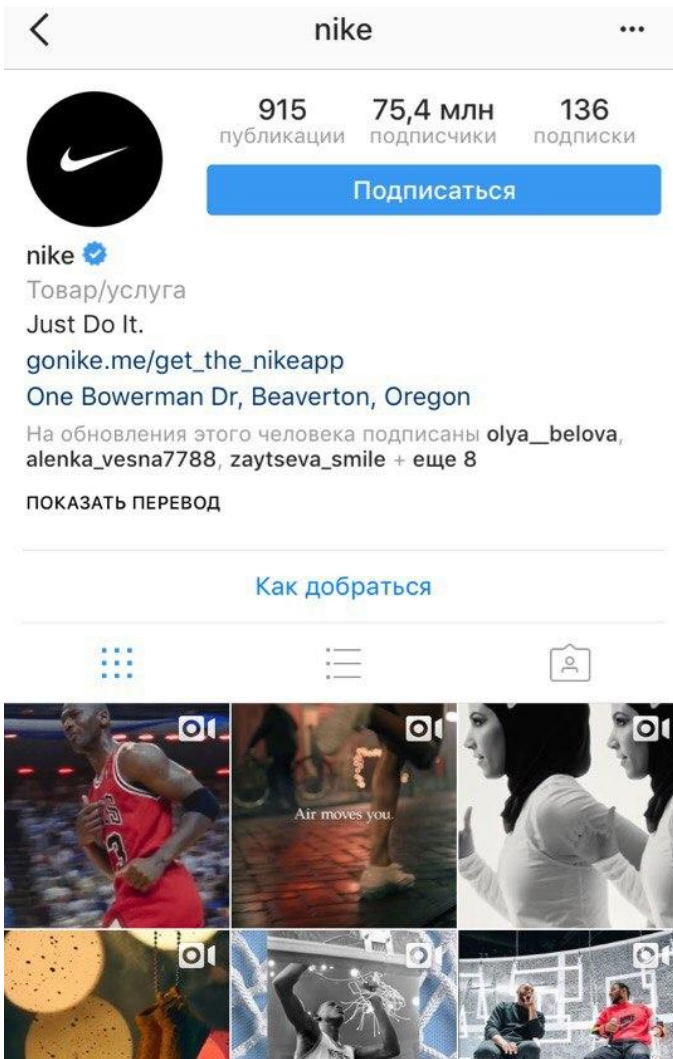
nike

915 публикации
75,4 млн подписчики
136 подписки

Подписаться

nike
Товар/услуга
Just Do It.
gonike.me/get_the_nikeapp
One Bowerman Dr, Beaverton, Oregon
На обновления этого человека подписаны olya__belova, alenka_vesna7788, zaytseva_smile + еще 8

ПОКАЗАТЬ ПЕРЕВОД

Как добраться

Air moves you.